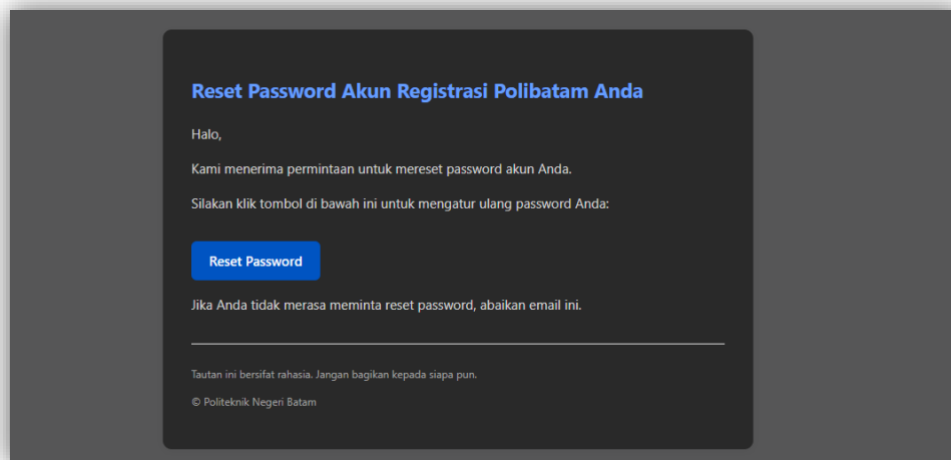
Reset Password Akun Registrasi Polibatam Anda

Halo,

Kami menerima permintaan untuk mereset password akun Anda.

Silakan klik tombol di bawah ini untuk mengatur ulang password Anda:

Reset Password

Jika Anda tidak merasa meminta reset password, abaikan email ini.

Tautan ini bersifat rahasia. Jangan bagikan kepada siapa pun.

© Politeknik Negeri Batam